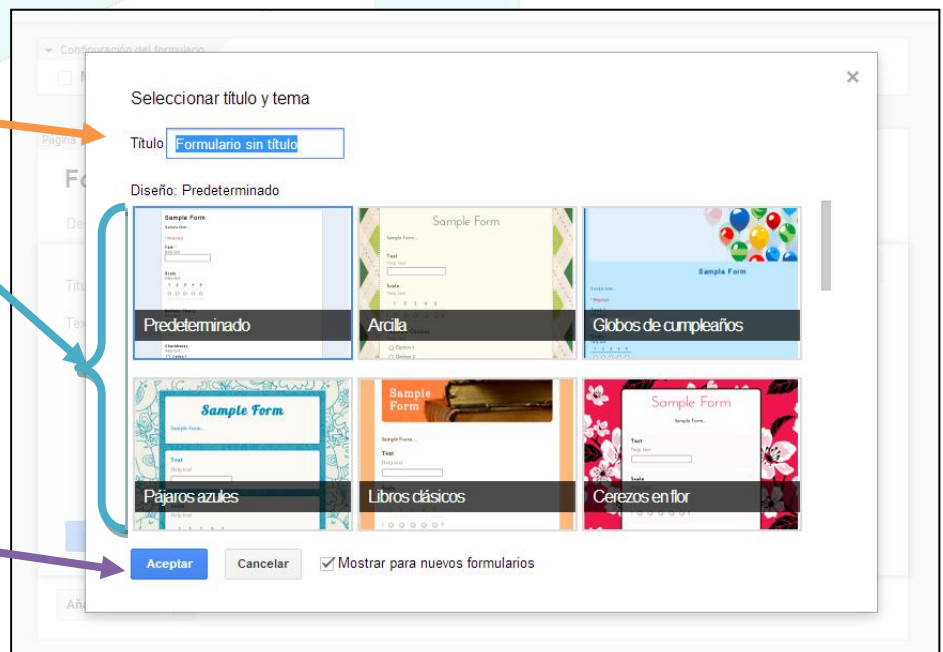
Configuración del formulario

Página

Fo

De

Títu

Tex

Añ

Seleccionar título y tema

×

Título Formulario sin título

Diseño: Predeterminado

Sample Form

Predeterminado

Sample Form

Arcilla

Sample Form

Globos de cumpleaños

Sample Form

Pájaros azules

Sample Form

Libros clásicos

Sample Form

Cerezos en flor

Aceptar

Cancelar

Mostrar para nuevos formularios